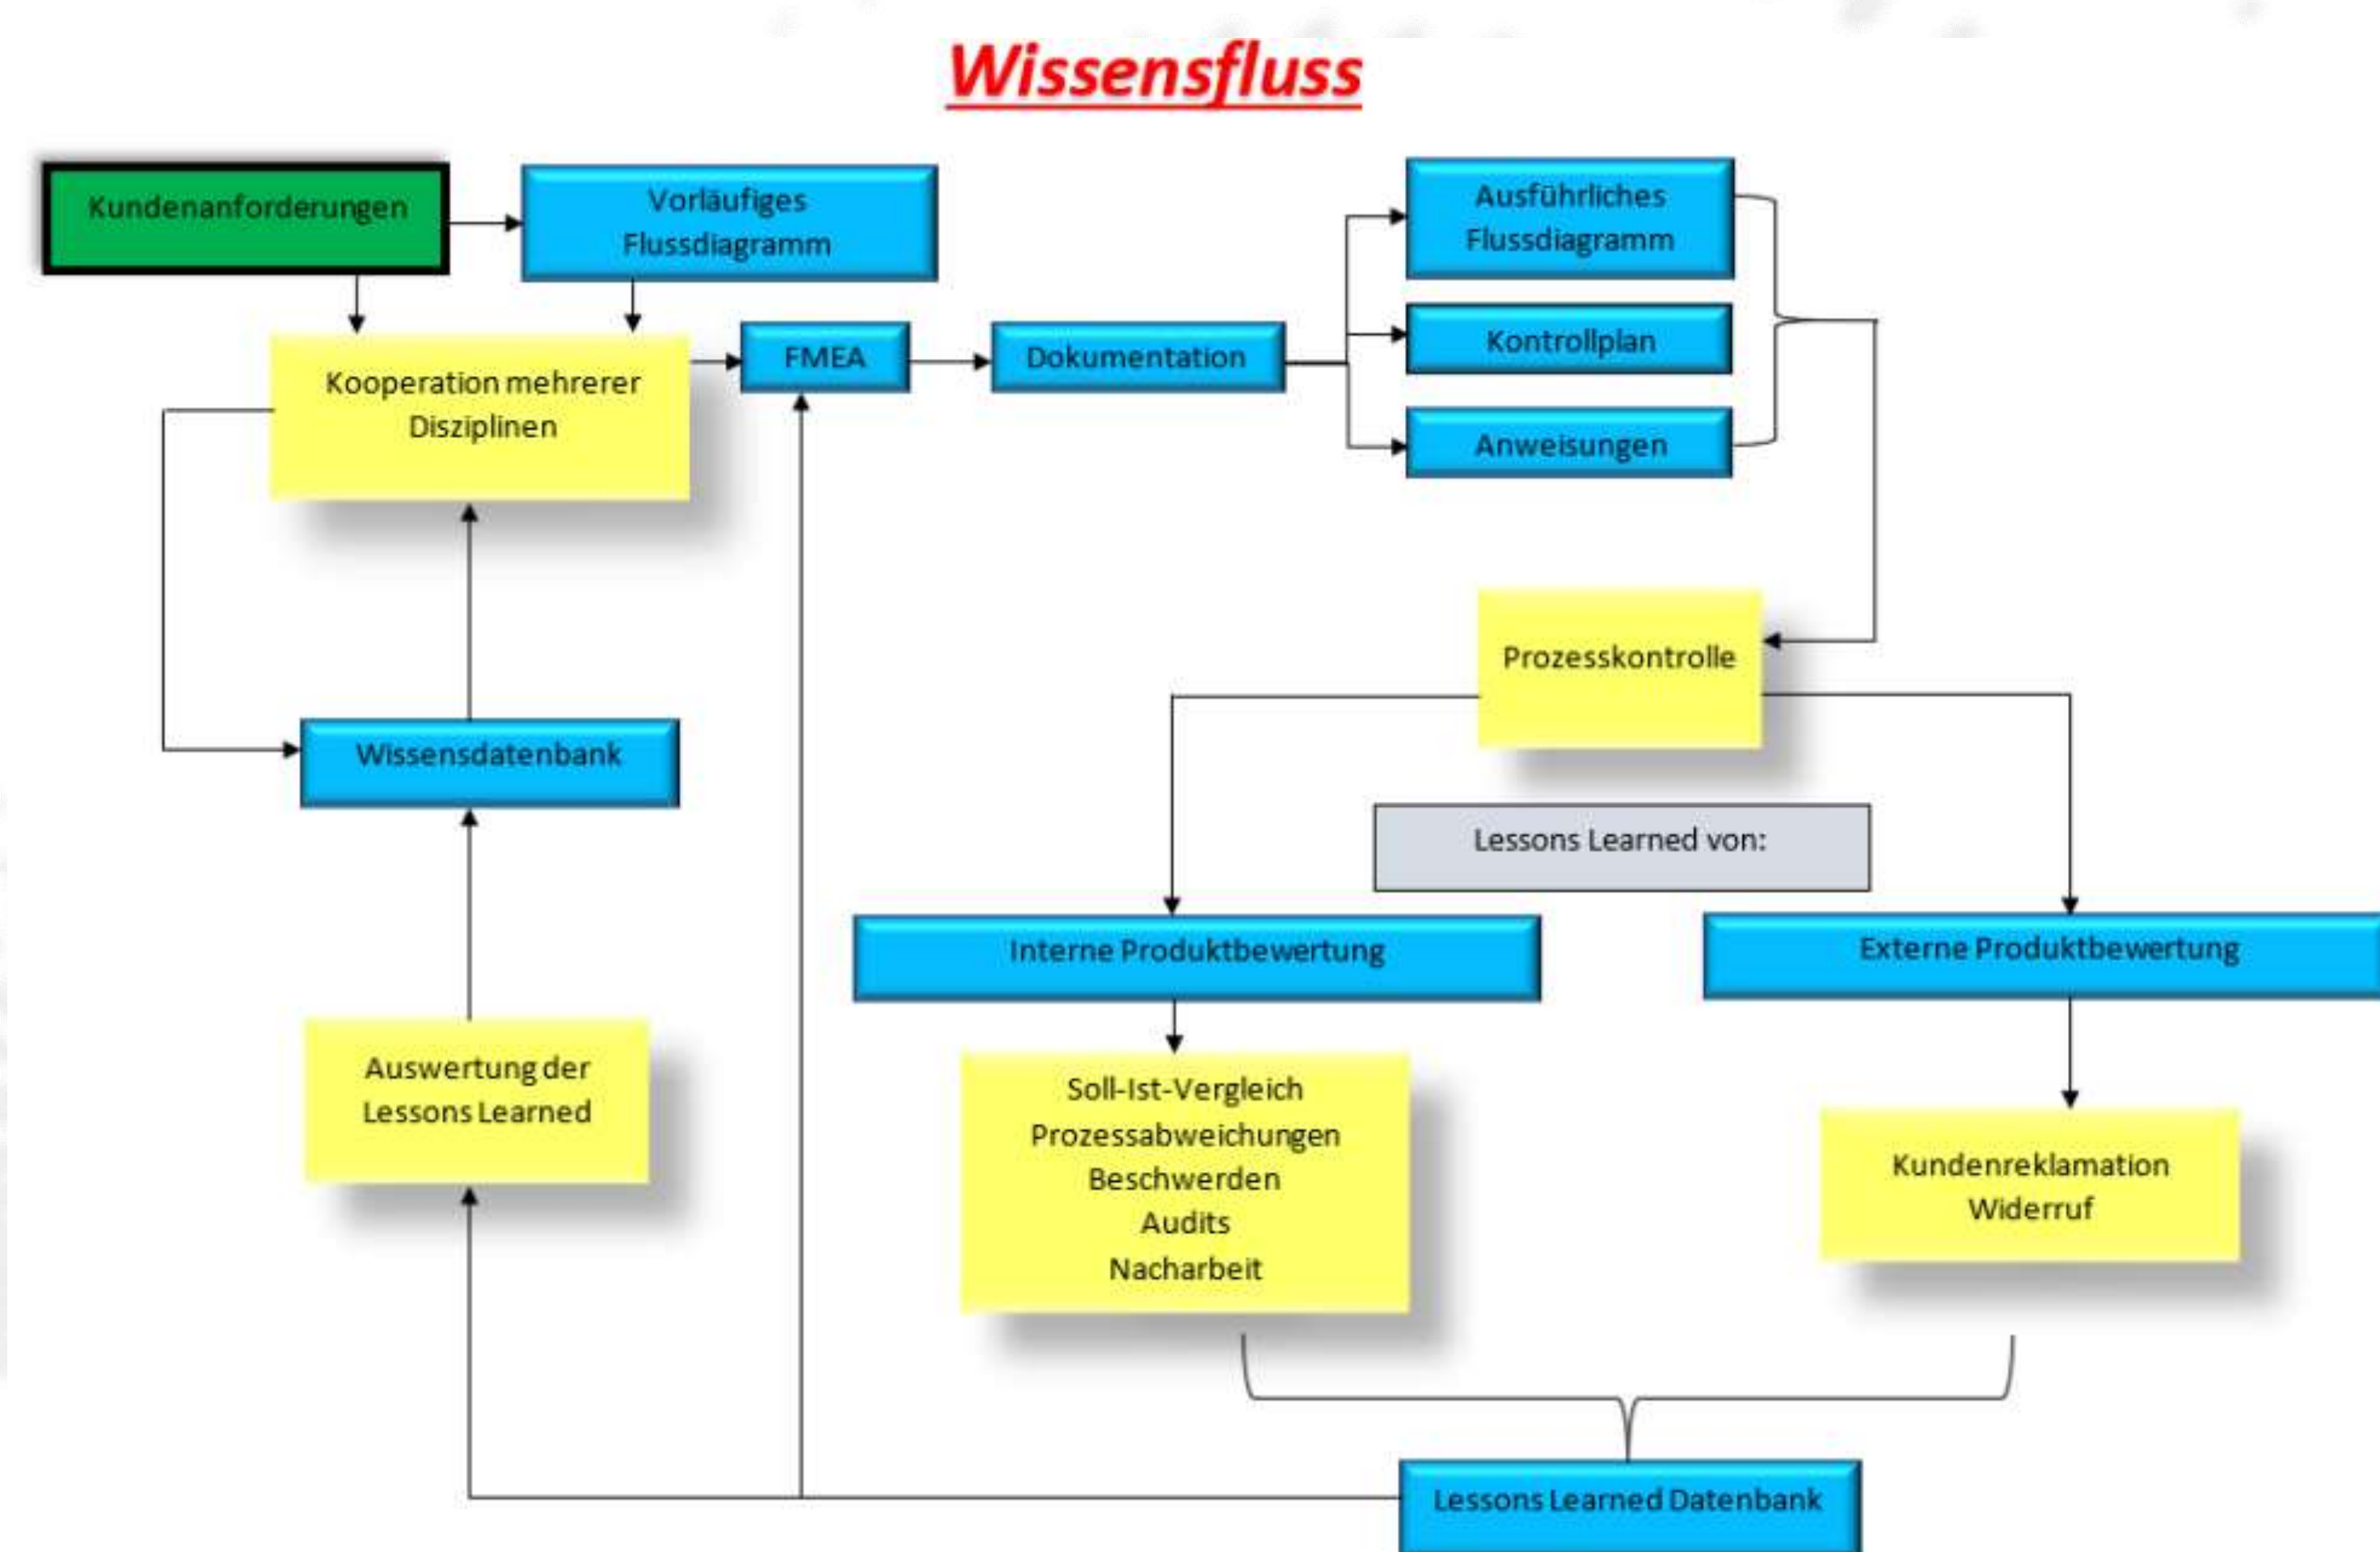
Wissensfluss

Kundenanforderungen

Vorläufiges Flussdiagramm

Ausführliches Flussdiagramm

Kooperation mehrerer Disziplinen

FMEA

Dokumentation

Kontrollplan

Anweisungen

Prozesskontrolle

Wissensdatenbank

Lessons Learned von:

Interne Produktbewertung

Externe Produktbewertung

Auswertung der Lessons Learned

Soll-Ist-Vergleich
Prozessabweichungen
Beschwerden
Audits
Nacharbeit

Kundenreklamation
Widerruf

Lessons Learned Datenbank